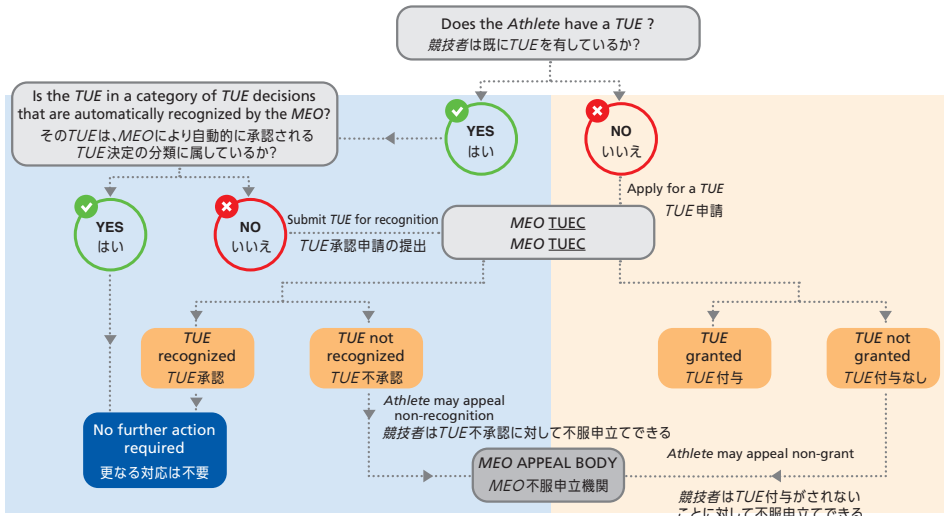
Does the *Athlete* have a *TUE* ?
*競技者*は既に*TUE*を有しているか?

Is the *TUE* in a category of *TUE* decisions that are automatically recognized by the *MEO*?
その*TUE*は、*MEO*により自動的に承認される*TUE*決定の分類に属しているか?

YES
はい

NO
いいえ

YES
はい

NO
いいえ

Apply for a *TUE*
*TUE*申請

Submit *TUE* for recognition
*TUE*承認申請の提出

*MEO* TUEC
*MEO* TUEC

*TUE* recognized
*TUE*承認

*TUE* not recognized
*TUE*不承認

*TUE* granted
*TUE*付与

*TUE* not granted
*TUE*付与なし

No further action required
更なる対応は不要

*Athlete* may appeal non-recognition
*競技者*は*TUE*不承認に対して不服申立てできる

*MEO* APPEAL BODY
*MEO*不服申立機関

*Athlete* may appeal non-grant

*競技者*は*TUE*付与がされないことに対して不服申立てできる